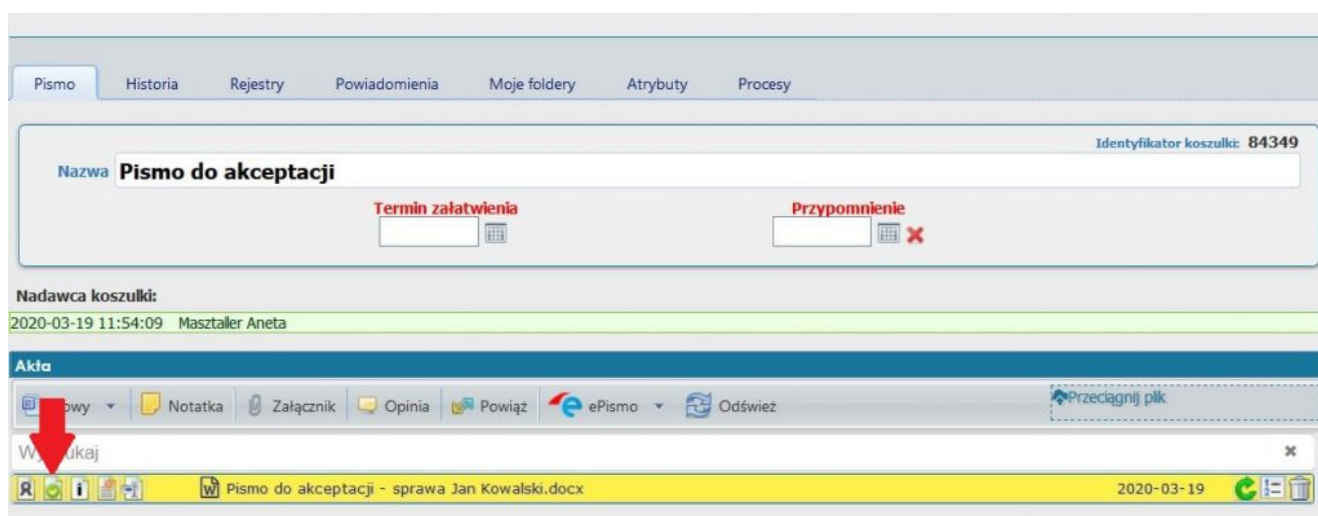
Pismo | Historia | Rejestry | Powiadomienia | Moje foldery | Atrybuty | Procesy

Identyfikator koszulki: 84349

Nazwa Pismo do akceptacji

Termin załatwienia

Przypomnienie

Nadawca koszulki:

2020-03-19 11:54:09 Masztaller Aneta

Akta

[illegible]wy | Notatka | Załącznik | Opinia | Powiąż | ePismo | Odśwież

Przeciągnij plik

Wy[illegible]ukaj

Pismo do akceptacji - sprawa Jan Kowalski.docx

2020-03-19